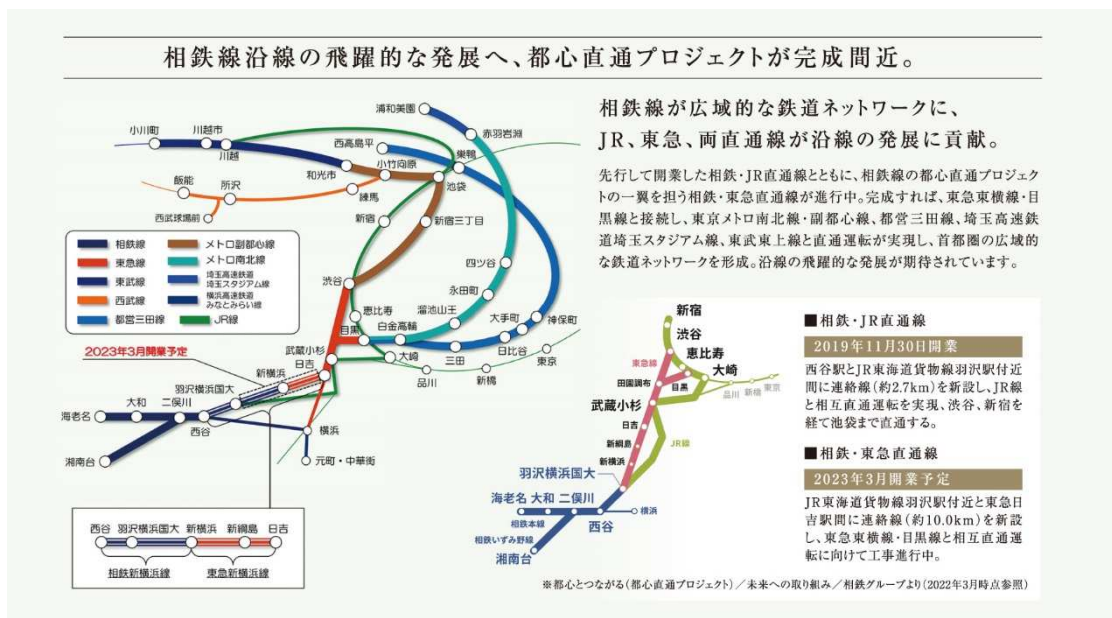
相鉄線沿線の飛躍的な発展へ、都心直通プロジェクトが完成間近。

浦和美園
赤羽岩淵
小川町
川越市
川越
西高島平
小竹向原
巣鴨
和光市
飯能
所沢
練馬
池袋
西武球場前
新宿
新宿三丁目
四ツ谷
永田町
渋谷
恵比寿
溜池山王
目黒
白金高輪
大手町
神保町
武蔵小杉
日吉
大崎
三田
日比谷
東京
品川
新橋
2023年3月開業予定
新横浜
羽沢横浜国大
海老名
大和
二俣川
西谷
横浜
湘南台
元町・中華街

相鉄線
東急線
東武線
西武線
都営三田線
メトロ副都心線
メトロ南北線
埼玉高速鉄道 埼玉スタジアム線
横浜高速鉄道 みなとみらい線
JR線

西谷 羽沢横浜国大 新横浜 新綱島 日吉
相鉄新横浜線
東急新横浜線

相鉄線が広域的な鉄道ネットワークに、
JR、東急、両直通線が沿線の発展に貢献。

先行して開業した相鉄・JR直通線とともに、相鉄線の都心直通プロジェクトの一翼を担う相鉄・東急直通線が進行中。完成すれば、東急東横線・目黒線と接続し、東京メトロ南北線・副都心線、都営三田線、埼玉高速鉄道埼玉スタジアム線、東武東上線と直通運転が実現し、首都圏の広域的な鉄道ネットワークを形成。沿線の飛躍的な発展が期待されています。

新宿
渋谷
恵比寿
大崎
東急線
田園調布
目黒
品川
新橋
東京
武蔵小杉
日吉
新綱島
新横浜
JR線
羽沢横浜国大
海老名
大和
二俣川
横浜
相鉄本線
西谷
相鉄いずみ野線
湘南台

■相鉄・JR直通線
2019年11月30日開業
西谷駅とJR東海道貨物線羽沢駅付近間に連絡線(約2.7km)を新設し、JR線と相互直通運転を実現、渋谷、新宿を経て池袋まで直通する。

■相鉄・東急直通線
2023年3月開業予定
JR東海道貨物線羽沢駅付近と東急日吉駅間に連絡線(約10.0km)を新設し、東急東横線・目黒線と相互直通運転に向けて工事進行中。

※都心とつながる(都心直通プロジェクト)/未来への取り組み/相鉄グループより(2022年3月時点参照)